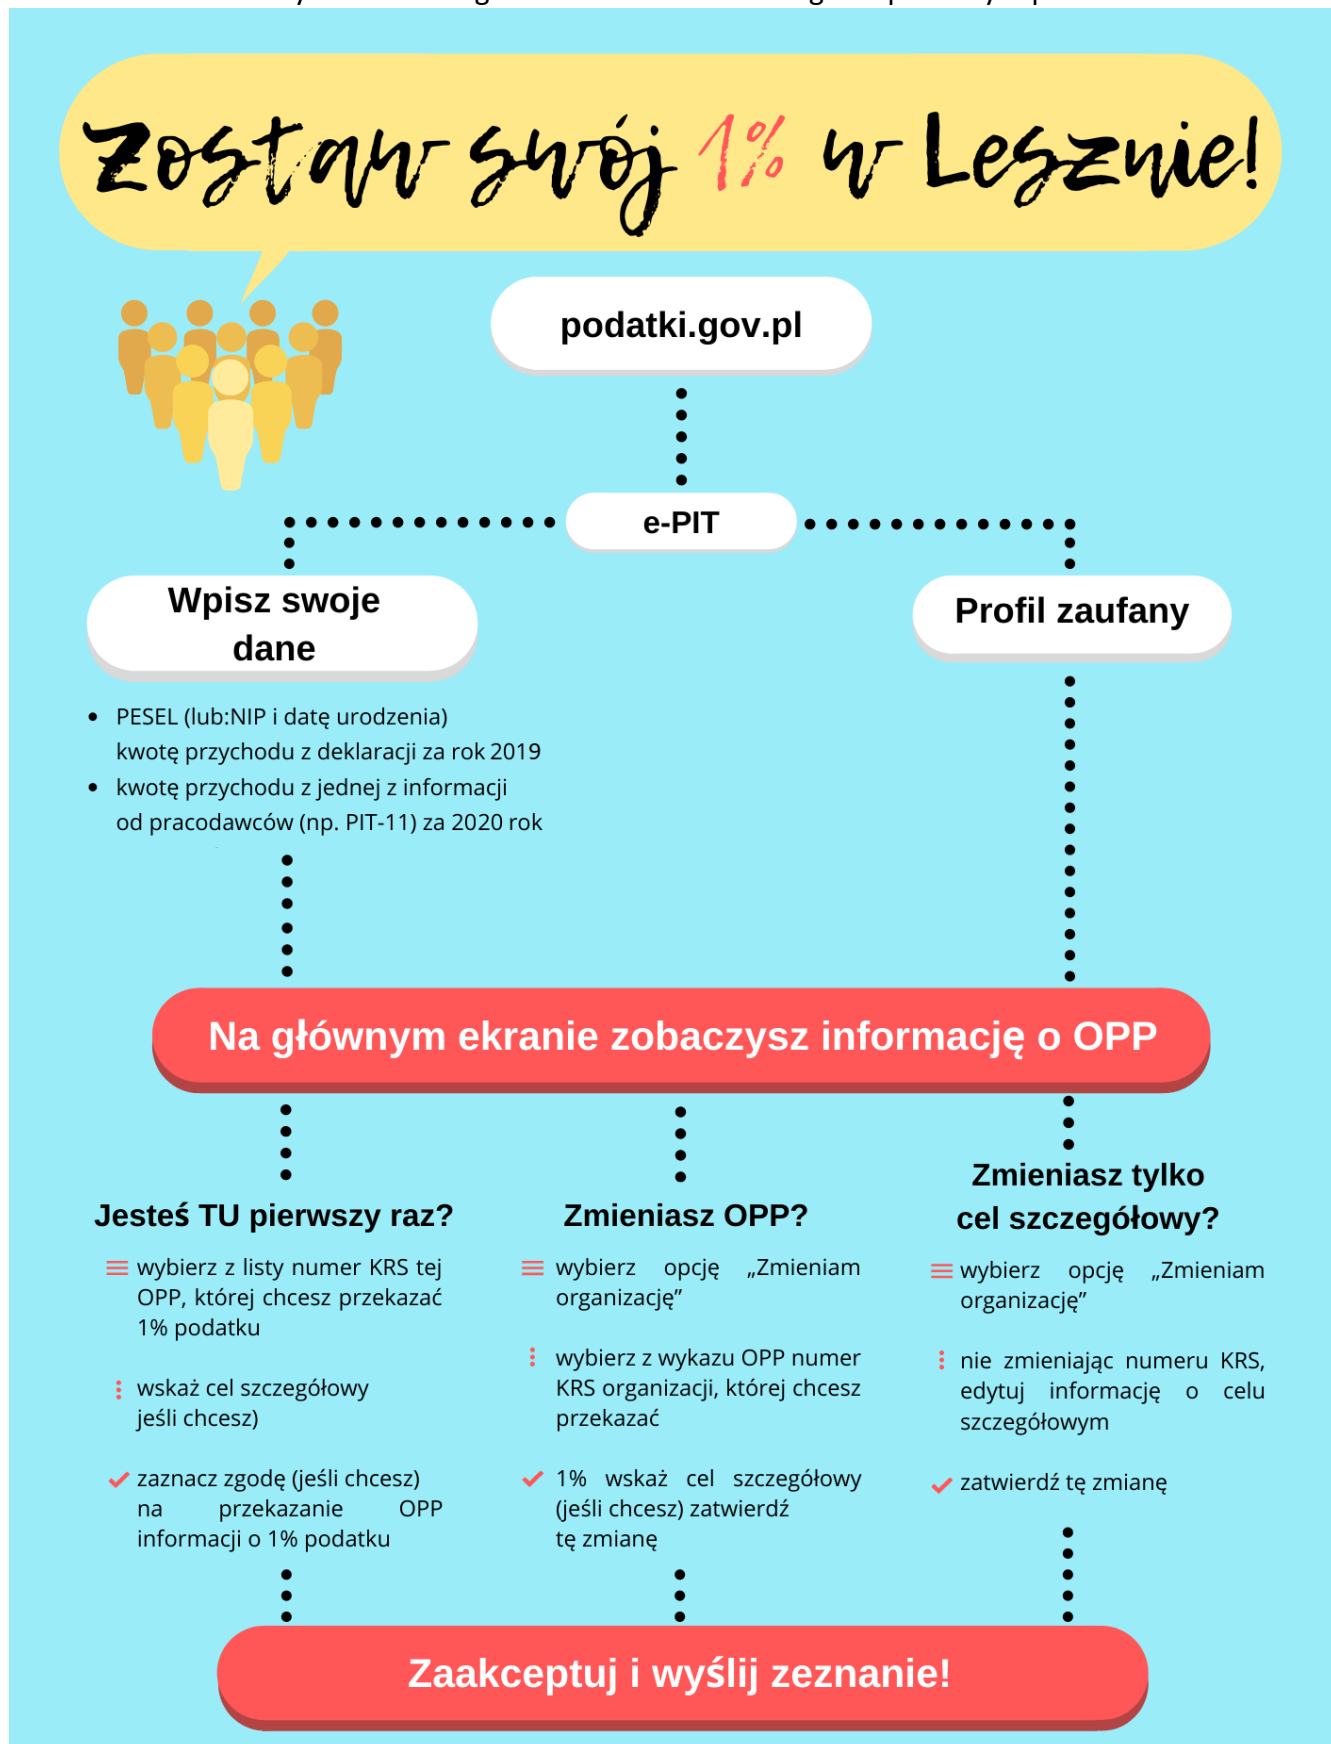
Zostaw swój 1% w Lesznie!

podatki.gov.pl

e-PIT

Wpisz swoje dane

Profil zaufany

- PESEL (lub:NIP i datę urodzenia) kwotę przychodu z deklaracji za rok 2019
- kwotę przychodu z jednej z informacji od pracodawców (np. PIT-11) za 2020 rok

Na głównym ekranie zobaczysz informację o OPP

Jesteś TU pierwszy raz?

wybierz z listy numer KRS tej OPP, której chcesz przekazać 1% podatku

wskaż cel szczegółowy jeśli chcesz)

zaznacz zgodę (jeśli chcesz) na przekazanie OPP informacji o 1% podatku

Zmieniasz OPP?

wybierz opcję „Zmieniam organizację"

wybierz z wykazu OPP numer KRS organizacji, której chcesz przekazać

1% wskaż cel szczegółowy (jeśli chcesz) zatwierdź tę zmianę

Zmieniasz tylko cel szczegółowy?

wybierz opcję „Zmieniam organizację"

nie zmieniając numeru KRS, edytuj informację o celu szczegółowym

zatwierdź tę zmianę

Zaakceptuj i wyślij zeznanie!